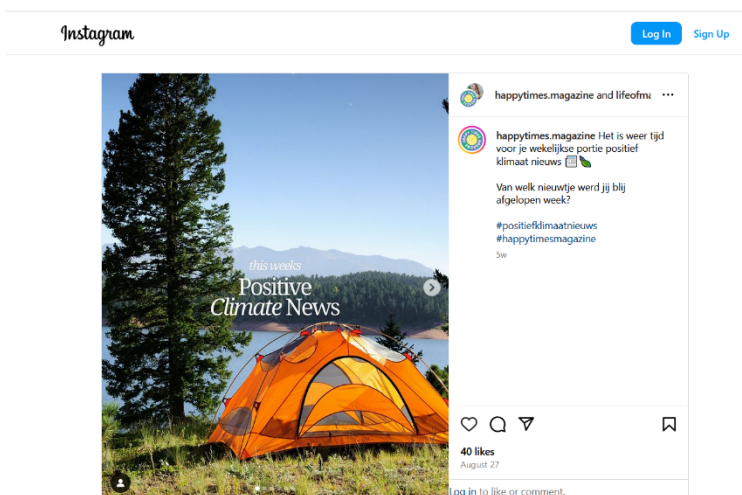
Instagram

Log In

Sign Up

this weeks
Positive
Climate News

happytimes.magazine and lifeofma

happytimes.magazine Het is weer tijd voor je wekelijkse portie positief klimaat nieuws 📰🍃

Van welk nieuwtje werd jij blij afgelopen week?

#positiefklimaatnieuws
#happytimesmagazine

5w

40 likes
August 27

Log in to like or comment.